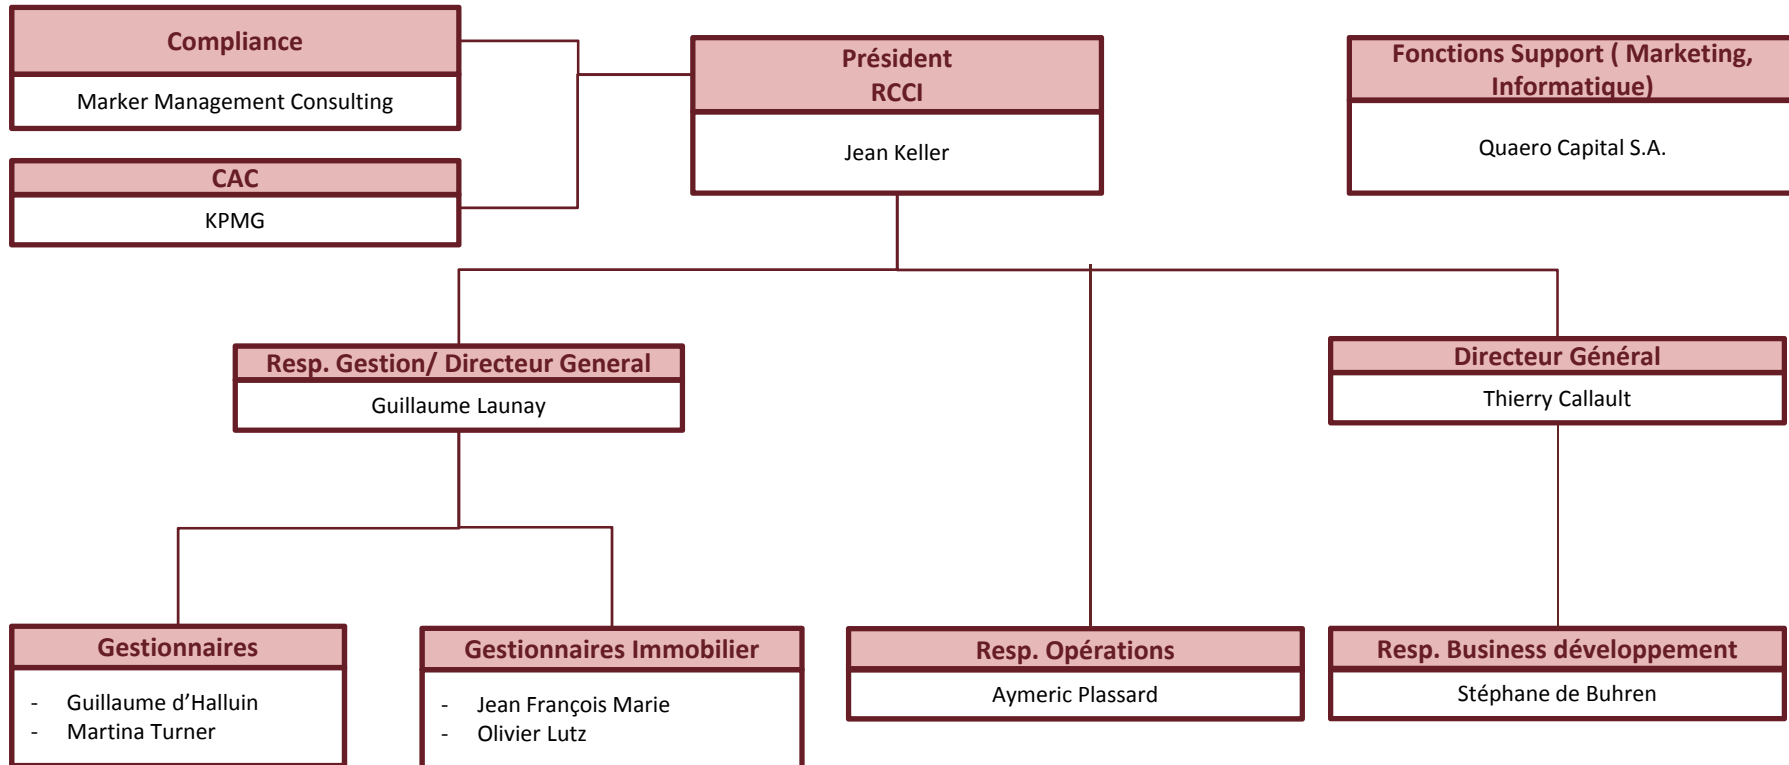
Compliance

Marker Management Consulting

CAC

KPMG

Président
RCCI

Jean Keller

Fonctions Support ( Marketing, Informatique)

Quaero Capital S.A.

Resp. Gestion/ Directeur General

Guillaume Launay

Directeur Général

Thierry Callault

Gestionnaires

- Guillaume d'Halluin
- Martina Turner

Gestionnaires Immobilier

- Jean François Marie
- Olivier Lutz

Resp. Opérations

Aymeric Plassard

Resp. Business développement

Stéphane de Buhren